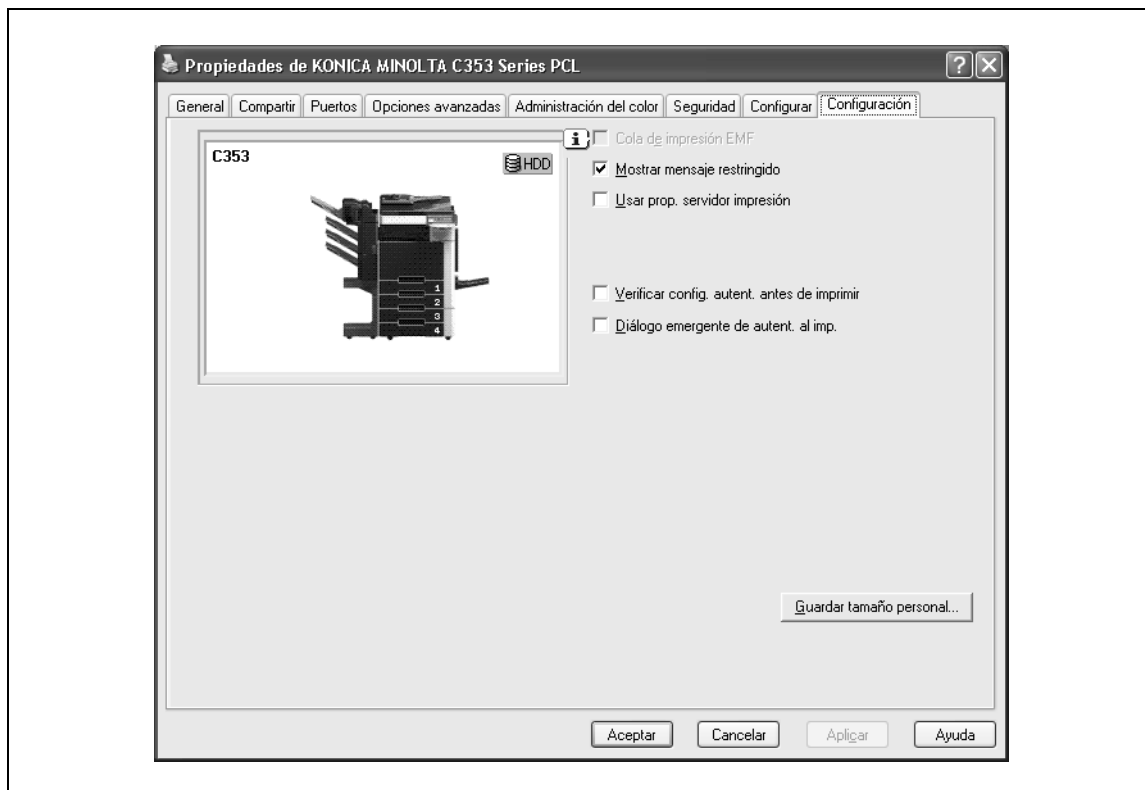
Propiedades de KONICA MINOLTA C353 Series PCL

General | Compartir | Puertos | Opciones avanzadas | Administración del color | Seguridad | Configurar | Configuración

C353

HDD

1
2
3
4

Cola de impresión EMF

Mostrar mensaje restringido

Usar prop. servidor impresión

Verificar config. autent. antes de imprimir

Diálogo emergente de autent. al imp.

Guardar tamaño personal...

Aceptar | Cancelar | Aplicar | Ayuda